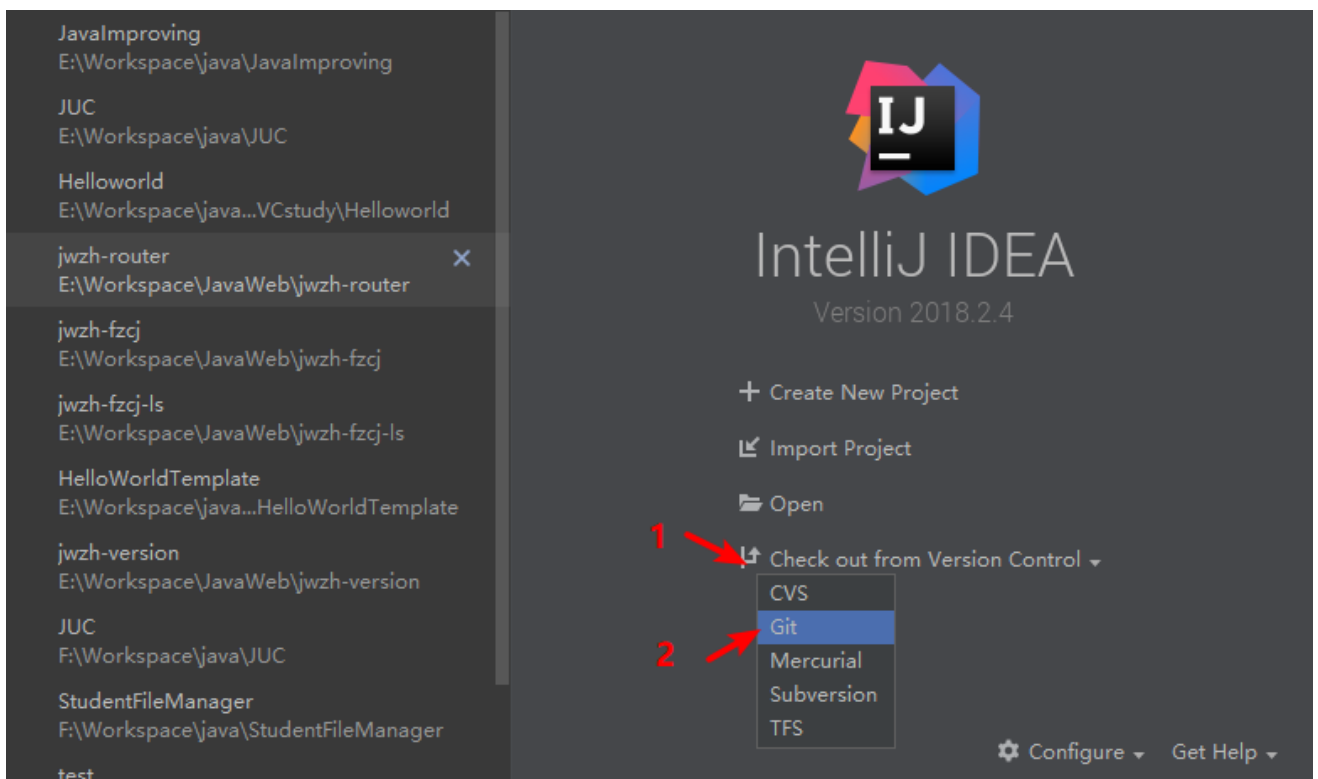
JavaImproving
E:\Workspace\java\JavaImproving

JUC
E:\Workspace\java\JUC

Helloworld
E:\Workspace\java...VCstudy\Helloworld

jwzh-router
E:\Workspace\JavaWeb\jwzh-router

jwzh-fzcj
E:\Workspace\JavaWeb\jwzh-fzcj

jwzh-fzcj-ls
E:\Workspace\JavaWeb\jwzh-fzcj-ls

HelloWorldTemplate
E:\Workspace\java...HelloWorldTemplate

jwzh-version
E:\Workspace\JavaWeb\jwzh-version

JUC
F:\Workspace\java\JUC

StudentFileManager
F:\Workspace\java\StudentFileManager

test

IJ

IntelliJ IDEA
Version 2018.2.4

+ Create New Project
Import Project
Open
1
Check out from Version Control
CVS
Git
2
Mercurial
Subversion
TFS

Configure
Get Help